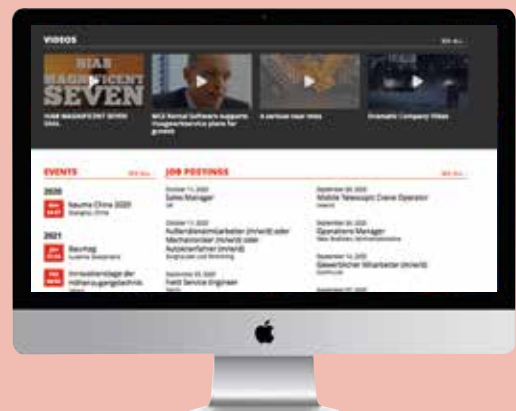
VIDEOS

SEE ALL

NIAB MAGNIFICENT SEVEN

NIAB MAGNIFICENT SEVEN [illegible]

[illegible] supports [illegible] plans for growth

A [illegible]

Dramatic Company Video

EVENTS

SEE ALL

2020

Bauma China 2020

2021

Bautag

Innovationstage der Hubarbeitsgerätetechnik

JOB POSTINGS

SEE ALL

Sales Manager

Außendienstmitarbeiter (m/w/d) oder Mechatroniker (m/w/d) oder Autokranfahrer (m/w/d)

Field Service Engineer

Mobile Telescopic Crane Operator

Operations Manager

Gewerblicher Mitarbeiter (m/w/d)